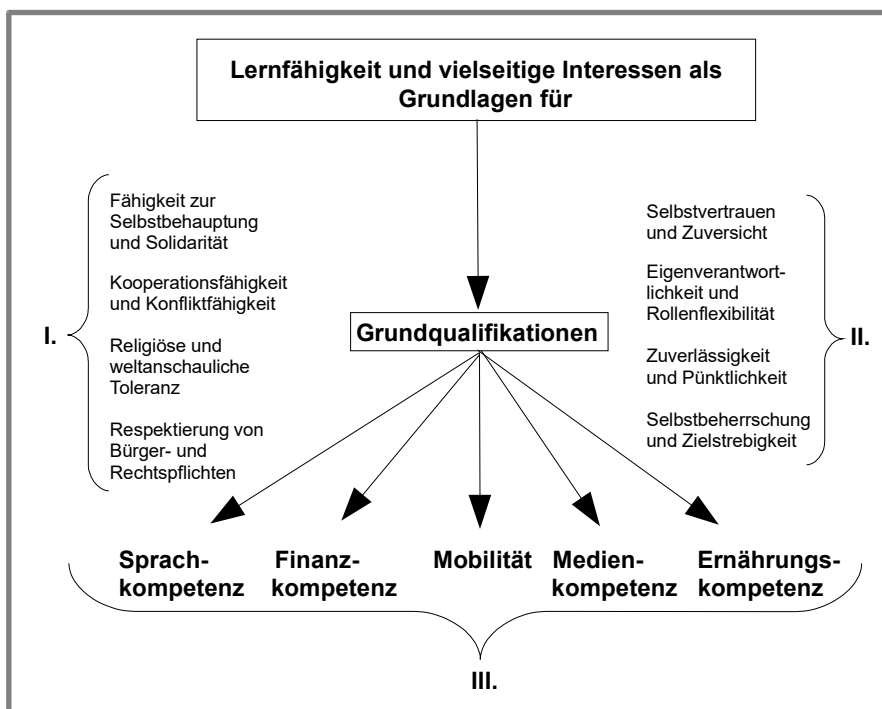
Lernfähigkeit und vielseitige Interessen als Grundlagen für

I.

Fähigkeit zur Selbstbehauptung und Solidarität

Kooperationsfähigkeit und Konfliktfähigkeit

Religiöse und weltanschauliche Toleranz

Respektierung von Bürger- und Rechtspflichten

Grundqualifikationen

II.

Selbstvertrauen und Zuversicht

Eigenverantwortlichkeit und Rollenflexibilität

Zuverlässigkeit und Pünktlichkeit

Selbstbeherrschung und Zielstrebigkeit

Sprachkompetenz

Finanzkompetenz

Mobilität

Medienkompetenz

Ernährungskompetenz

III.